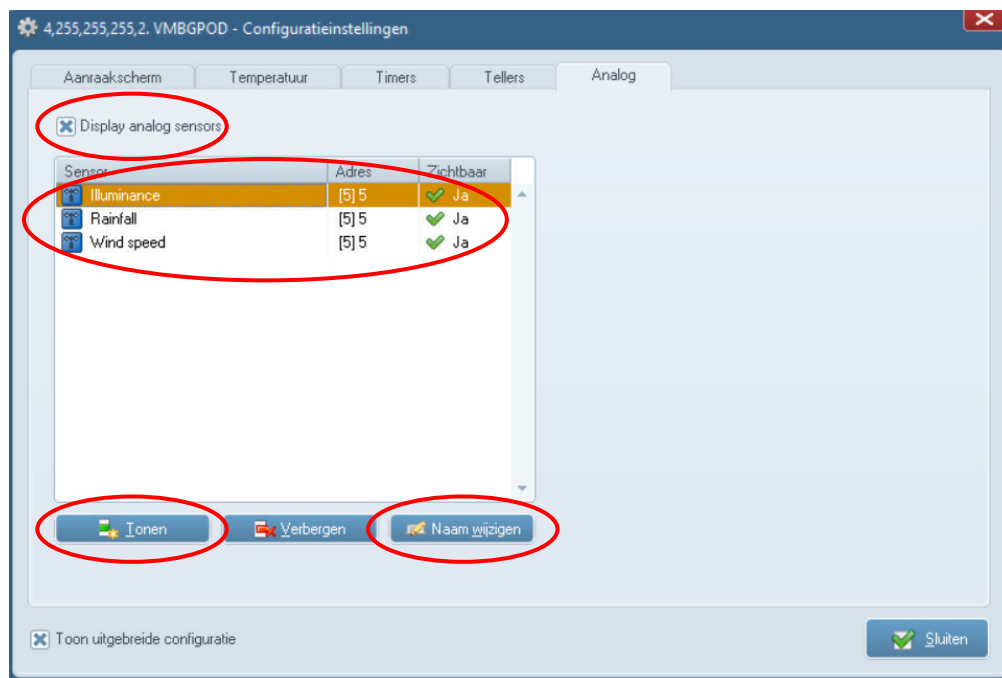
4,255,255,255,2. VMBGPOD - Configuratieinstellingen

Aanraakscherm | Temperatuur | Timers | Tellers | Analog

Display analog sensors

| Sensor | Adres | Zichtbaar |
|---|---|---|
| Illuminance | [5] 5 | Ja |
| Rainfall | [5] 5 | Ja |
| Wind speed | [5] 5 | Ja |

Tonen | Verbergen | Naam wijzigen

Toon uitgebreide configuratie

Sluiten